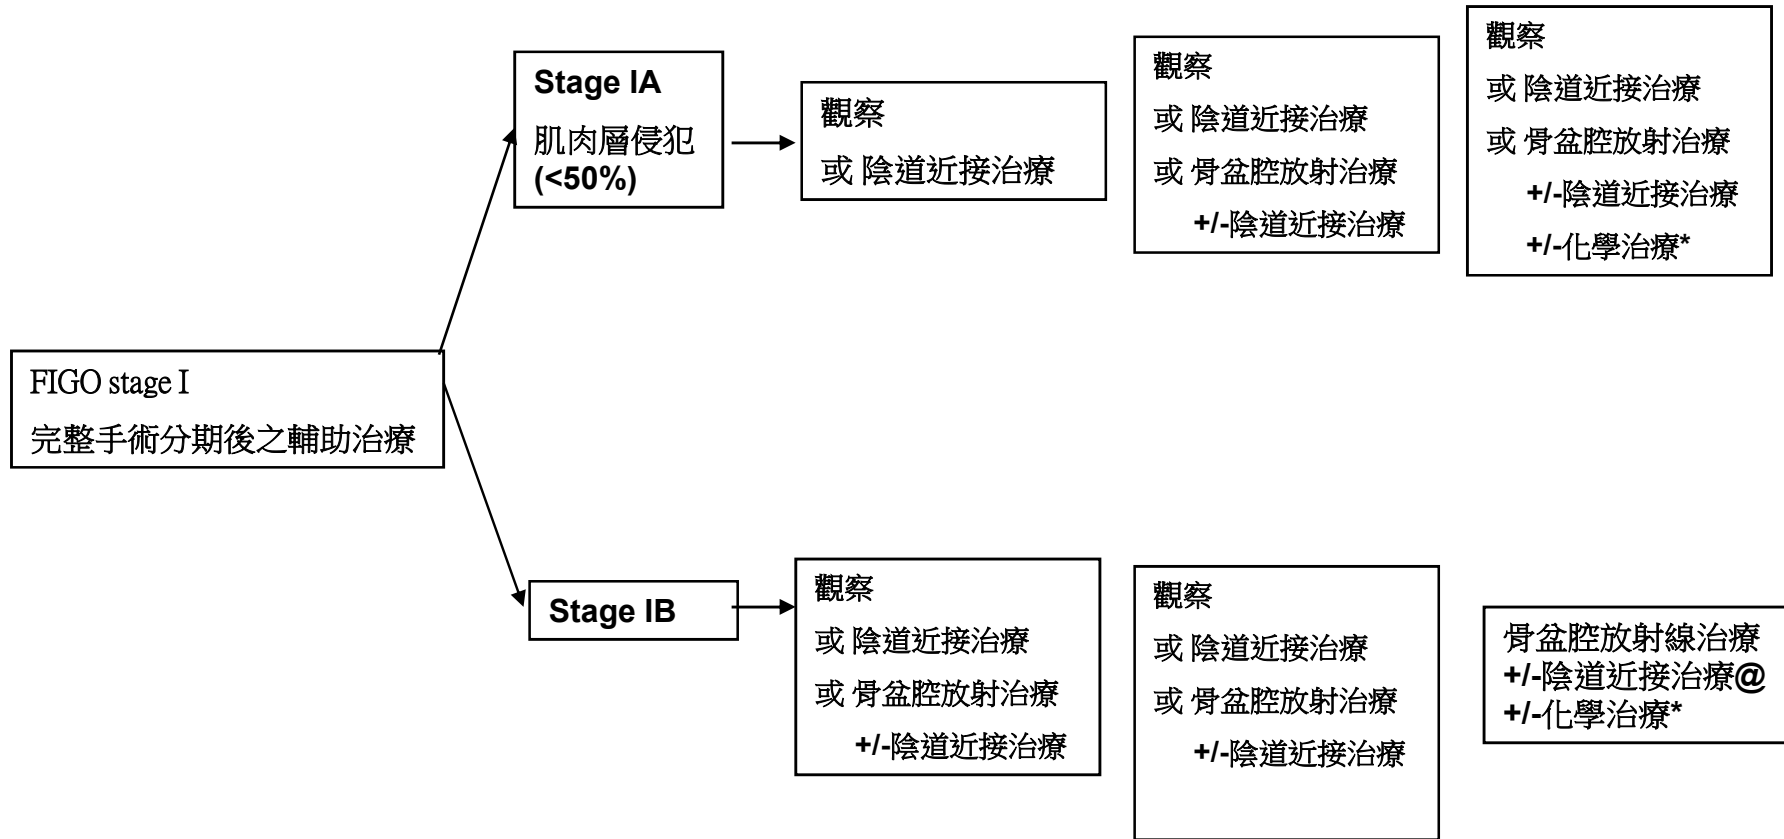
FIGO stage I
完整手術分期後之輔助治療

Stage IA
肌肉層侵犯
(<50%)

觀察
或 陰道近接治療

觀察
或 陰道近接治療
或 骨盆腔放射治療
+/-陰道近接治療

觀察
或 陰道近接治療
或 骨盆腔放射治療
+/-陰道近接治療
+/-化學治療*

Stage IB

觀察
或 陰道近接治療
或 骨盆腔放射治療
+/-陰道近接治療

觀察
或 陰道近接治療
或 骨盆腔放射治療
+/-陰道近接治療

骨盆腔放射線治療
+/-陰道近接治療@
+/-化學治療*